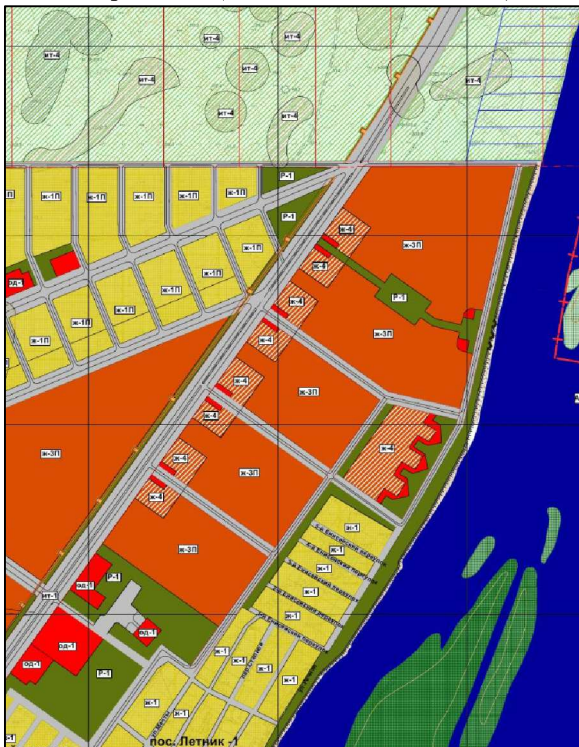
ит-4
ит-4
ит-4
ит-4
ит-4
ит-4
ит-4
ж-1П
ж-1П
ж-1П
ж-1П
ж-1П
Р-1
Р-1
ж-4
ж-3П
ж-1П
ж-4
ж-1П
ж-4
Р-1
од-
ж-1П
ж-1П
ж-1П
ж-4
ж-3П
ж-1П
ж-4
ж-3П
ж-4
ж-4
ж-3П
ж-4
ж-3П
ж-4
ж-4
ж-1
ж-3П
ж-1
ж-1
ж-1
ж-1
ж-1
Р-1
од-1
ит-1
од-1
од-1
од-1
Р-1
ж-1
ж-1
ж-1
ж-1
ж-1
ж-1
ж-1
пос. Летник -1